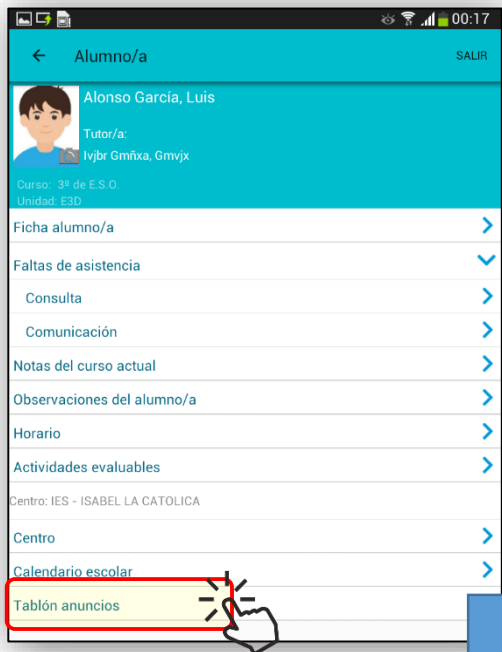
00:17

Alumno/a

SALIR

Alonso García, Luis

Tutor/a:

Ivjbr Gmñxa, Gmvjx

Curso: 3º de E.S.O.

Unidad: E3D

Ficha alumno/a

Faltas de asistencia

Consulta

Comunicación

Notas del curso actual

Observaciones del alumno/a

Horario

Actividades evaluables

Centro: IES - ISABEL LA CATOLICA

Centro

Calendario escolar

Tablón anuncios